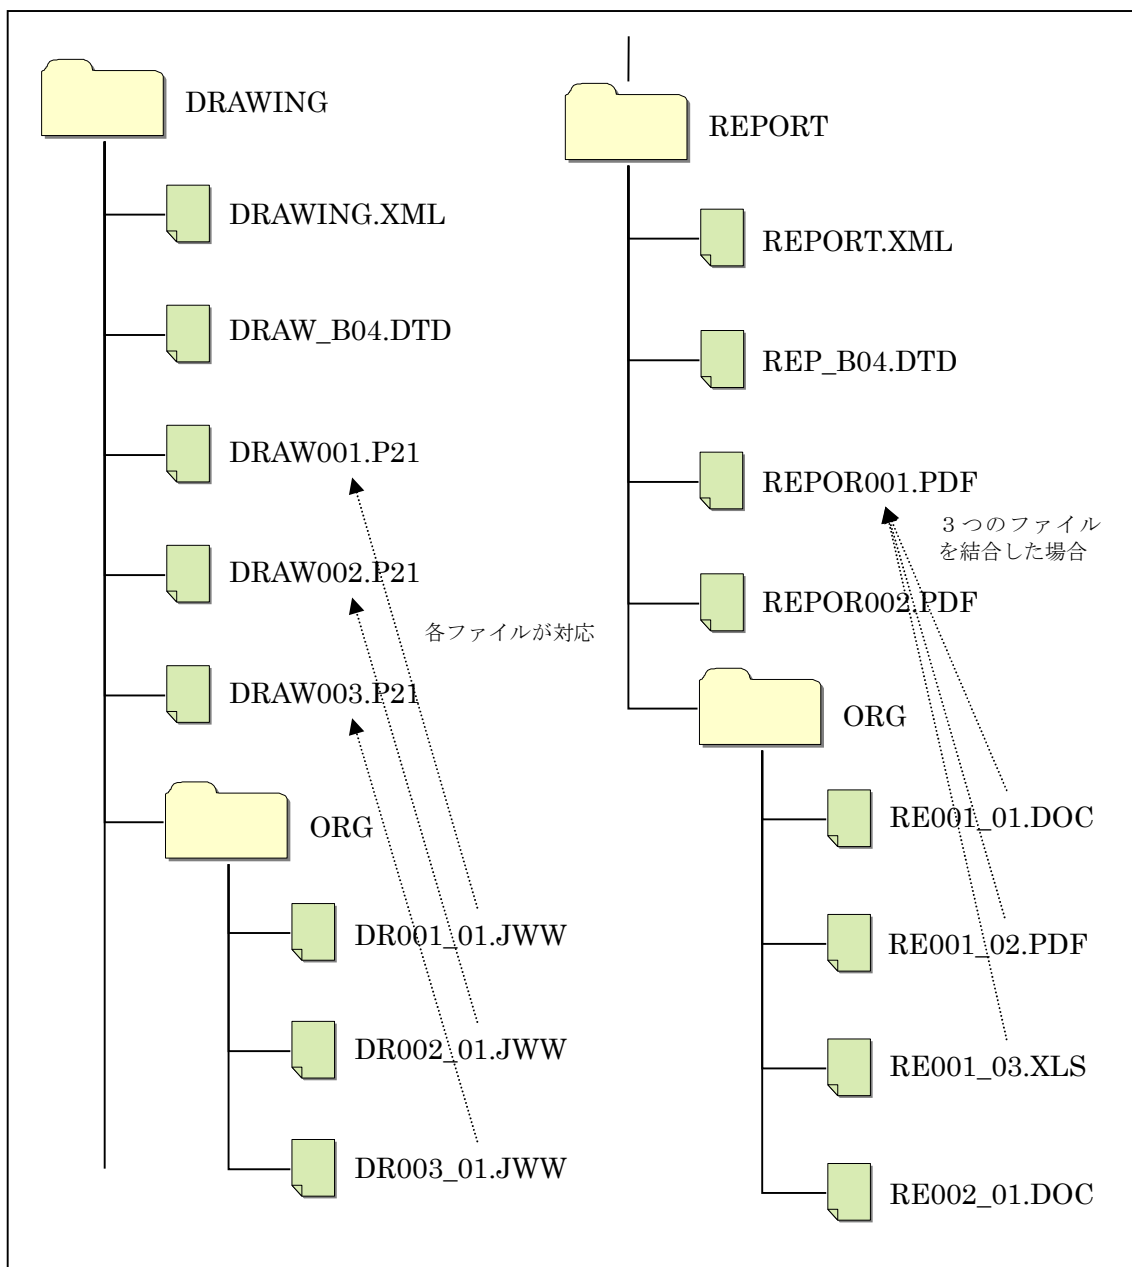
DRAWING

DRAWING.XML

DRAW_B04.DTD

DRAW001.P21

DRAW002.P21

各ファイルが対応

DRAW003.P21

ORG

DR001_01.JWW

DR002_01.JWW

DR003_01.JWW

REPORT

REPORT.XML

REP_B04.DTD

REPOR001.PDF

３つのファイルを結合した場合

REPOR002.PDF

ORG

RE001_01.DOC

RE001_02.PDF

RE001_03.XLS

RE002_01.DOC